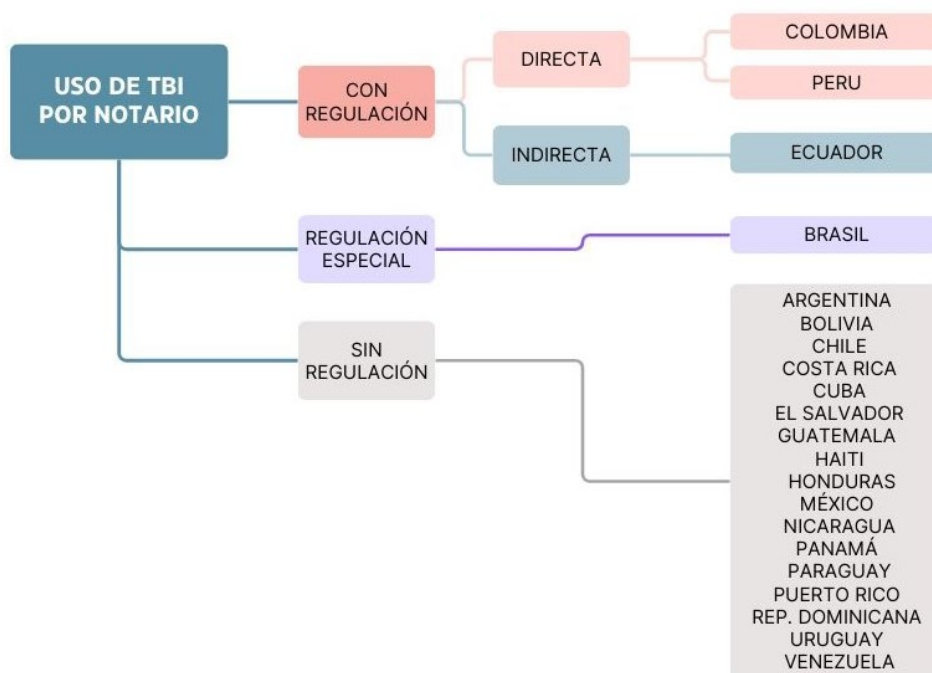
USO DE TBI POR NOTARIO

CON REGULACIÓN

DIRECTA

COLOMBIA

PERU

INDIRECTA

ECUADOR

REGULACIÓN ESPECIAL

BRASIL

SIN REGULACIÓN

ARGENTINA
BOLIVIA
CHILE
COSTA RICA
CUBA
EL SALVADOR
GUATEMALA
HAITI
HONDURAS
MÉXICO
NICARAGUA
PANAMÁ
PARAGUAY
PUERTO RICO
REP. DOMINICANA
URUGUAY
VENEZUELA